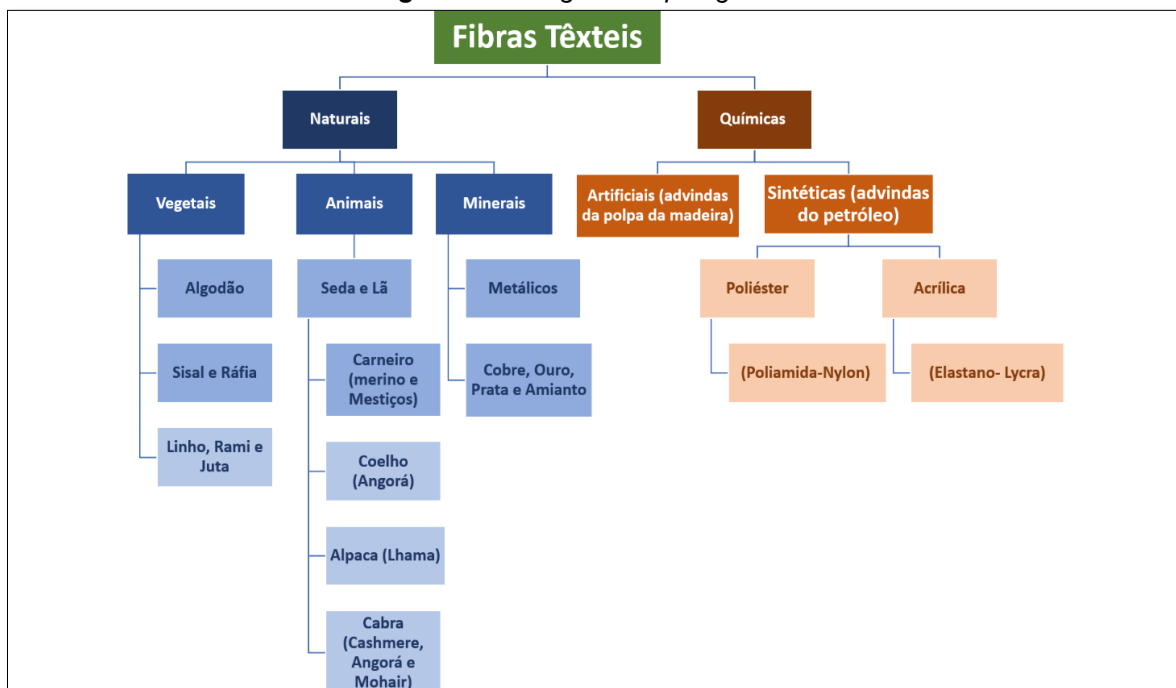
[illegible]

Fibras Têxteis

Naturais

Químicas

Vegetais

Animais

Minerais

Artificiais (advindas da polpa da madeira)

Sintéticas (advindas do petróleo)

Algodão

Sisal e Ráfia

Linho, Rami e Juta

Seda e Lã

Carneiro (merino e Mestiços)

Coelho (Angorá)

Alpaca (Lhama)

Cabra (Cashmere, Angorá e Mohair)

Metálicos

Cobre, Ouro, Prata e Amianto

Poliéster

(Poliamida-Nylon)

Acrílica

(Elastano- Lycra)